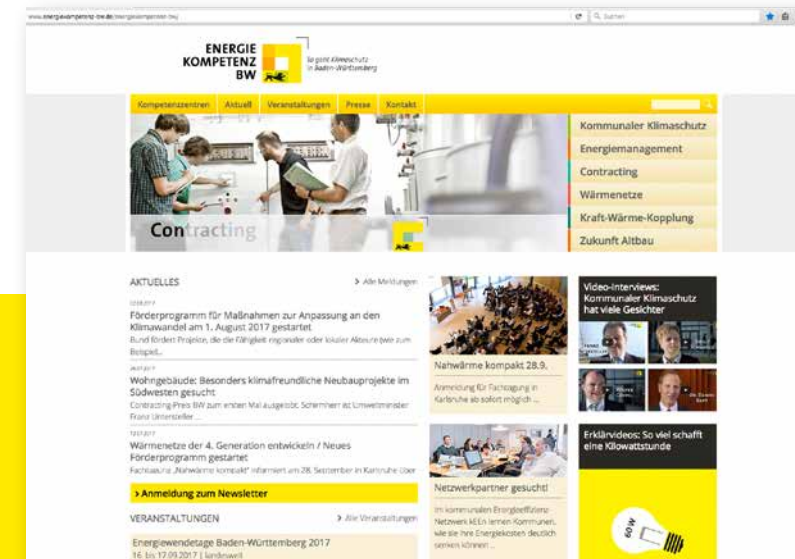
www.energiekompetenz-bw.de/energiekompetenz-bw/

Suchen

ENERGIE KOMPETENZ BW

So geht Klimaschutz in Baden-Württemberg

Kompetenzzentren | Aktuell | Veranstaltungen | Presse | Kontakt

Kommunaler Klimaschutz
Energiemanagement
Contracting
Wärmenetze
Kraft-Wärme-Kopplung
Zukunft Altbau

Contracting

AKTUELLES

> Alle Meldungen

12.08.2017
Förderprogramm für Maßnahmen zur Anpassung an den Klimawandel am 1. August 2017 gestartet
Bund fördert Projekte, die die Fähigkeit regionaler oder lokaler Akteure (wie zum Beispiel ...

26.07.2017
Wohngebäude: Besonders klimafreundliche Neubauprojekte im Südwesten gesucht
Contracting-Preis BW zum ersten Mal ausgelobt. Schirmherr ist Umweltminister Franz Untersteller ...

12.07.2017
Wärmenetze der 4. Generation entwickeln / Neues Förderprogramm gestartet
Fachtagung „Nahwärme kompakt" informiert am 28. September in Karlsruhe über

> Anmeldung zum Newsletter

VERANSTALTUNGEN

> Alle Veranstaltungen

Energiewendetage Baden-Württemberg 2017
16. bis 17.09.2017 | landesweit

Nahwärme kompakt 28.9.
Anmeldung für Fachtagung in Karlsruhe ab sofort möglich ...

Netzwerkpartner gesucht!
Im kommunalen Energieeffizienz-Netzwerk KEEN lernen Kommunen, wie sie ihre Energiekosten deutlich senken können ...

Video-Interviews: Kommunaler Klimaschutz hat viele Gesichter

Erklärvideos: So viel schafft eine Kilowattstunde

60 W